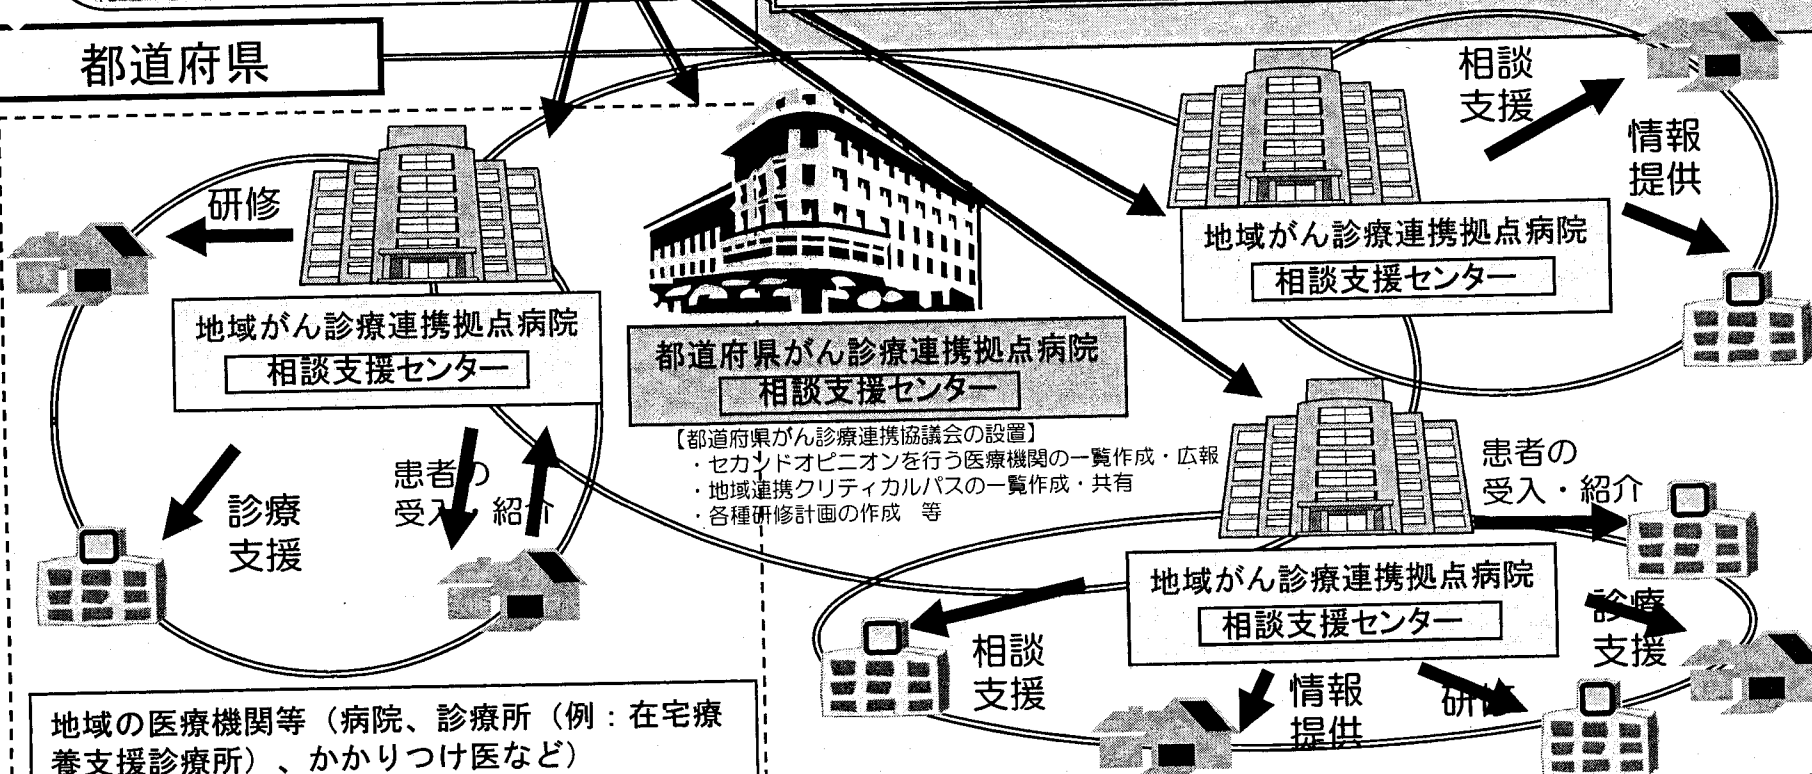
都道府県

研修

地域がん診療連携拠点病院
相談支援センター

診療
支援

患者の
受入・紹介

都道府県がん診療連携拠点病院
相談支援センター

【都道府県がん診療連携協議会の設置】
・セカンドオピニオンを行う医療機関の一覧作成・広報
・地域連携クリティカルパスの一覧作成・共有
・各種研修計画の作成　等

相談
支援

情報
提供

地域がん診療連携拠点病院
相談支援センター

患者の
受入・紹介

地域がん診療連携拠点病院
相談支援センター

診療
支援

相談
支援

情報
提供

研修

地域の医療機関等（病院、診療所（例：在宅療養支援診療所）、かかりつけ医など）